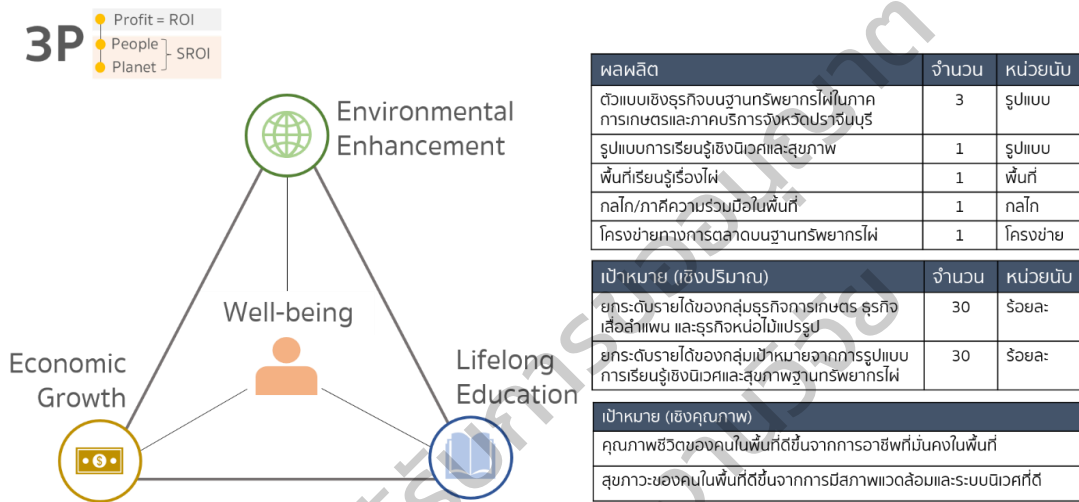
3P
Profit = ROI
People
Planet
SROI

Environmental Enhancement

Well-being

Economic Growth

Lifelong Education

| ผลผลิต | จำนวน | หน่วยนับ |
|---|---|---|
| ตัวแบบเชิงธุรกิจบนฐานทรัพยากรไผ่ในภาคการเกษตรและภาคบริการจังหวัดปราจีนบุรี | 3 | รูปแบบ |
| รูปแบบการเรียนรู้เชิงนิเวศและสุขภาพ | 1 | รูปแบบ |
| พื้นที่เรียนรู้เรื่องไผ่ | 1 | พื้นที่ |
| กลไก/ภาคีความร่วมมือในพื้นที่ | 1 | กลไก |
| โครงข่ายทางการตลาดบนฐานทรัพยากรไผ่ | 1 | โครงข่าย |

| เป้าหมาย (เชิงปริมาณ) | จำนวน | หน่วยนับ |
|---|---|---|
| ยกระดับรายได้ของกลุ่มธุรกิจการเกษตร ธุรกิจเสื่อลำแพน และธุรกิจหน่อไม้แปรรูป | 30 | ร้อยละ |
| ยกระดับรายได้ของกลุ่มเป้าหมายจากการรูปแบบการเรียนรู้เชิงนิเวศและสุขภาพฐานทรัพยากรไผ่ | 30 | ร้อยละ |

| เป้าหมาย (เชิงคุณภาพ) |
|---|
| คุณภาพชีวิตของคนในพื้นที่ดีขึ้นจากการอาชีพที่มั่นคงในพื้นที่ |
| สุขภาวะของคนในพื้นที่ดีขึ้นจากการมีสภาพแวดล้อมและระบบนิเวศที่ดี |